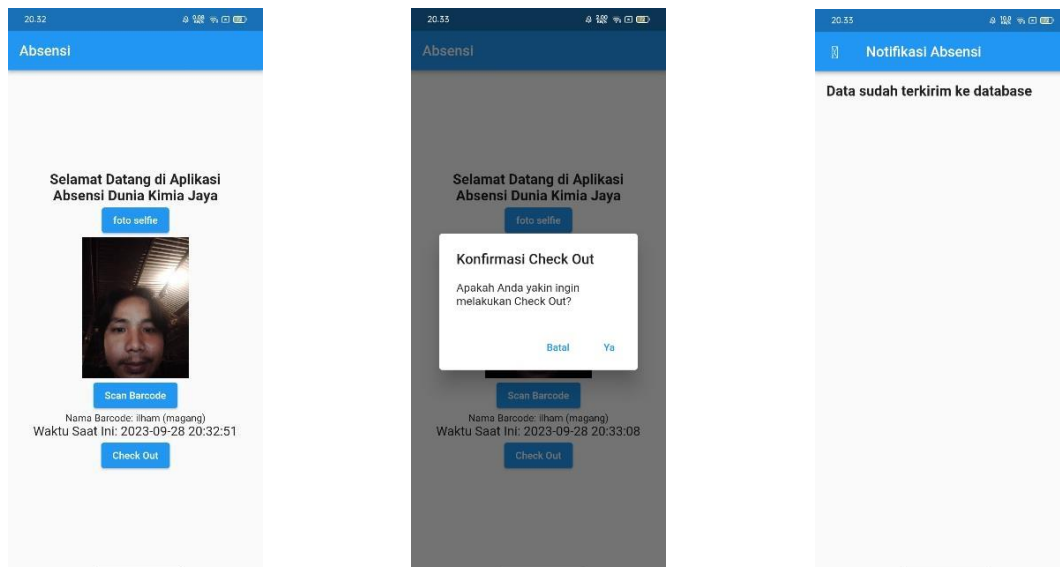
20.32

Absensi

Selamat Datang di Aplikasi Absensi Dunia Kimia Jaya

foto selfie

Scan Barcode

Nama Barcode: ilham (magang)

Waktu Saat Ini: 2023-09-28 20:32:51

Check Out

20.33

Absensi

Selamat Datang di Aplikasi Absensi Dunia Kimia Jaya

foto selfie

Konfirmasi Check Out

Apakah Anda yakin ingin melakukan Check Out?

Batal Ya

Scan Barcode

Nama Barcode: ilham (magang)

Waktu Saat Ini: 2023-09-28 20:33:08

Check Out

20.33

Notifikasi Absensi

Data sudah terkirim ke database